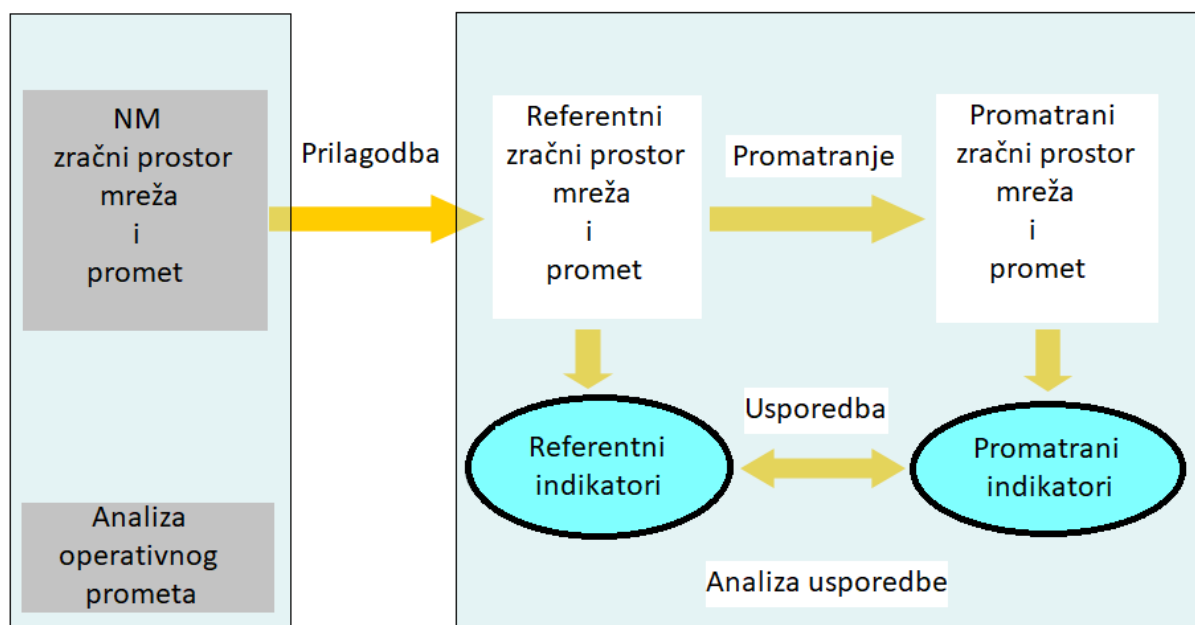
NM
zračni prostor
mreža
i
promet

Analiza
operativnog
prometa

Prilagodba

Referentni
zračni prostor
mreža
i
promet

Promatranje

Promatrani
zračni prostor
mreža
i
promet

Usporedba

Referentni
indikatori

Promatrani
indikatori

Analiza usporedbe